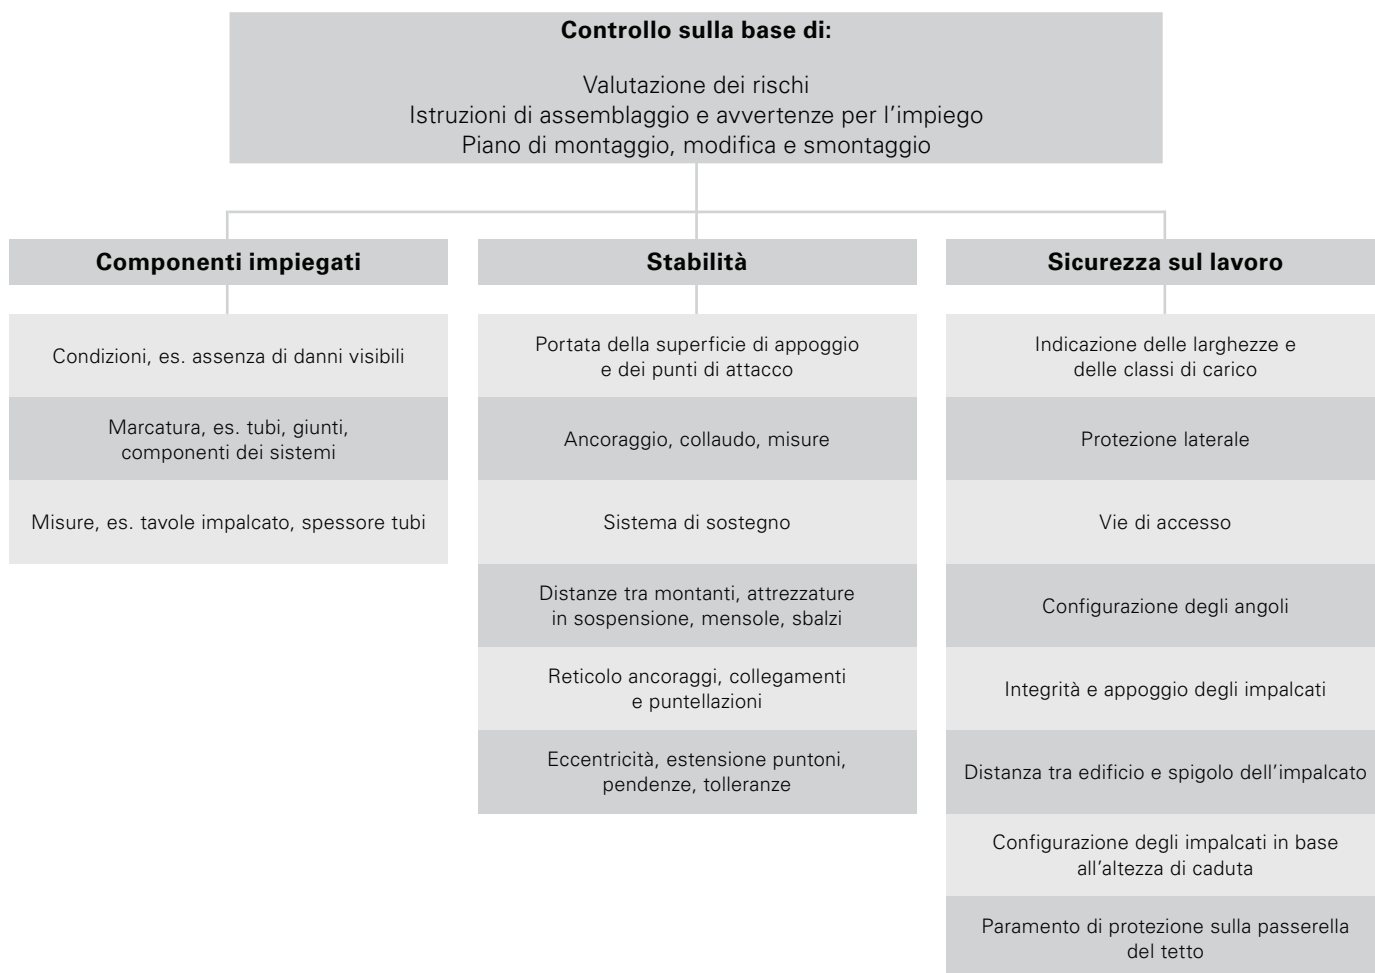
**Controllo sulla base di:**

Valutazione dei rischi
Istruzioni di assemblaggio e avvertenze per l’impiego
Piano di montaggio, modifica e smontaggio

**Componenti impiegati**

Condizioni, es. assenza di danni visibili

Marcatura, es. tubi, giunti, componenti dei sistemi

Misure, es. tavole impalcato, spessore tubi

**Stabilità**

Portata della superficie di appoggio e dei punti di attacco

Ancoraggio, collaudo, misure

Sistema di sostegno

Distanze tra montanti, attrezzature in sospensione, mensole, sbalzi

Reticolo ancoraggi, collegamenti e puntellazioni

Eccentricità, estensione puntoni, pendenze, tolleranze

**Sicurezza sul lavoro**

Indicazione delle larghezze e delle classi di carico

Protezione laterale

Vie di accesso

Configurazione degli angoli

Integrità e appoggio degli impalcati

Distanza tra edificio e spigolo dell’impalcato

Configurazione degli impalcati in base all’altezza di caduta

Paramento di protezione sulla passerella del tetto